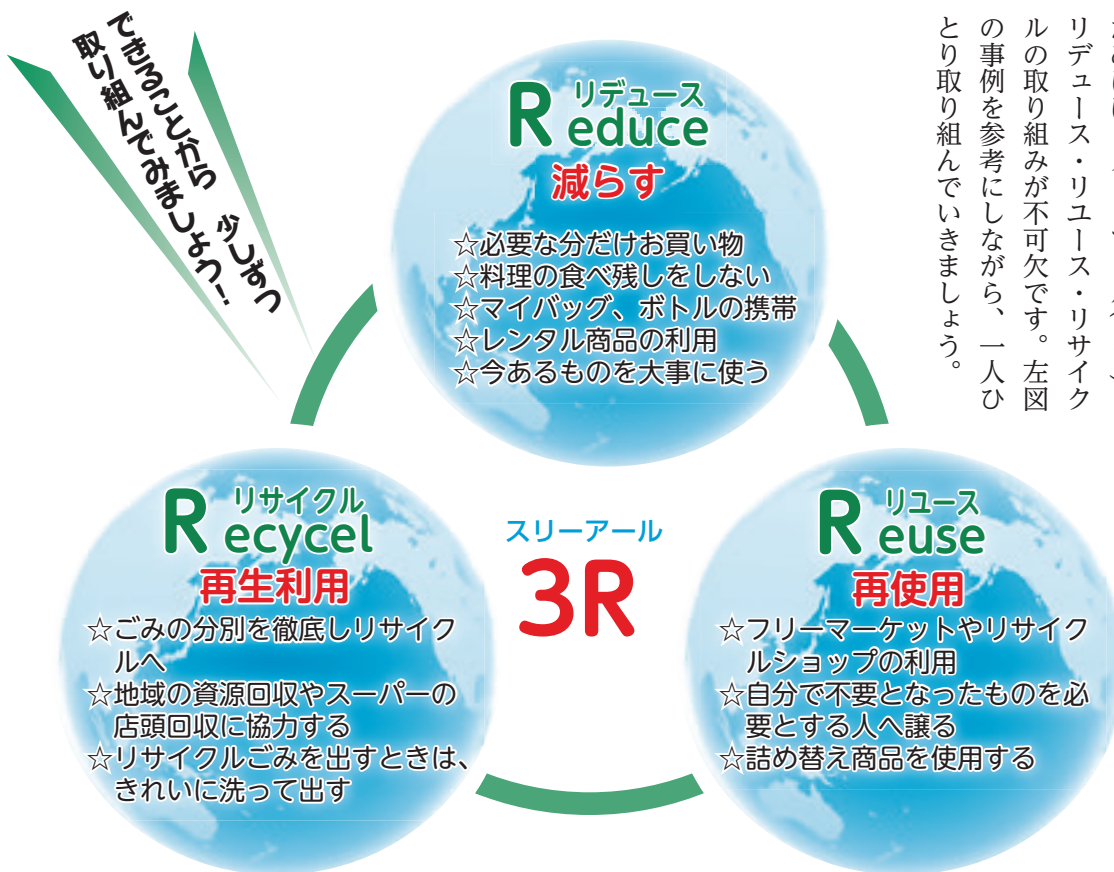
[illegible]
リデュース・リユース・リサイクルの取り組みが不可欠です。左図の事例を参考にしながら、一人ひとり取り組んでいきましょう。

できることから　少しずつ
取り組んでみましょう！

リデュース
Reduce
減らす
☆必要な分だけお買い物
☆料理の食べ残しをしない
☆マイバッグ、ボトルの携帯
☆レンタル商品の利用
☆今あるものを大事に使う

リサイクル
Recycel
再生利用
☆ごみの分別を徹底しリサイクルへ
☆地域の資源回収やスーパーの店頭回収に協力する
☆リサイクルごみを出すときは、きれいに洗って出す

スリーアール
3R

リユース
Reuse
再使用
☆フリーマーケットやリサイクルショップの利用
☆自分で不要となったものを必要とする人へ譲る
☆詰め替え商品を使用する